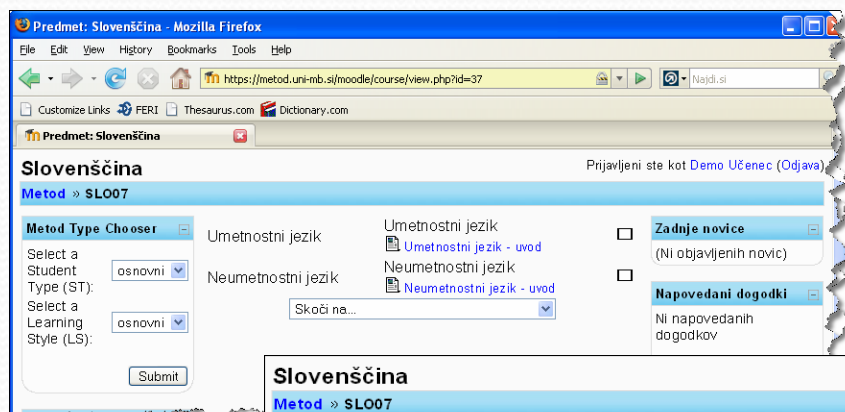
Predmet: Slovenščina - Mozilla Firefox

File Edit View History Bookmarks Tools Help

https://metod.uni-mb.si/moodle/course/view.php?id=37

Najdi.si

Customize Links FERI Thesaurus.com Dictionary.com

Predmet: Slovenščina

Slovenščina

Prijavljeni ste kot Demo Učenec (Odjava)

Metod » SLO07

Metod Type Chooser

Select a Student Type (ST): osnovni

Select a Learning Style (LS): osnovni

Submit

Umetnostni jezik

Umetnostni jezik

Umetnostni jezik - uvod

Neumetnostni jezik

Neumetnostni jezik

Neumetnostni jezik - uvod

Skoči na...

Zadnje novice

(Ni objavljenih novic)

Napovedani dogodki

Ni napovedanih dogodkov

Slovenščina

Metod » SLO07